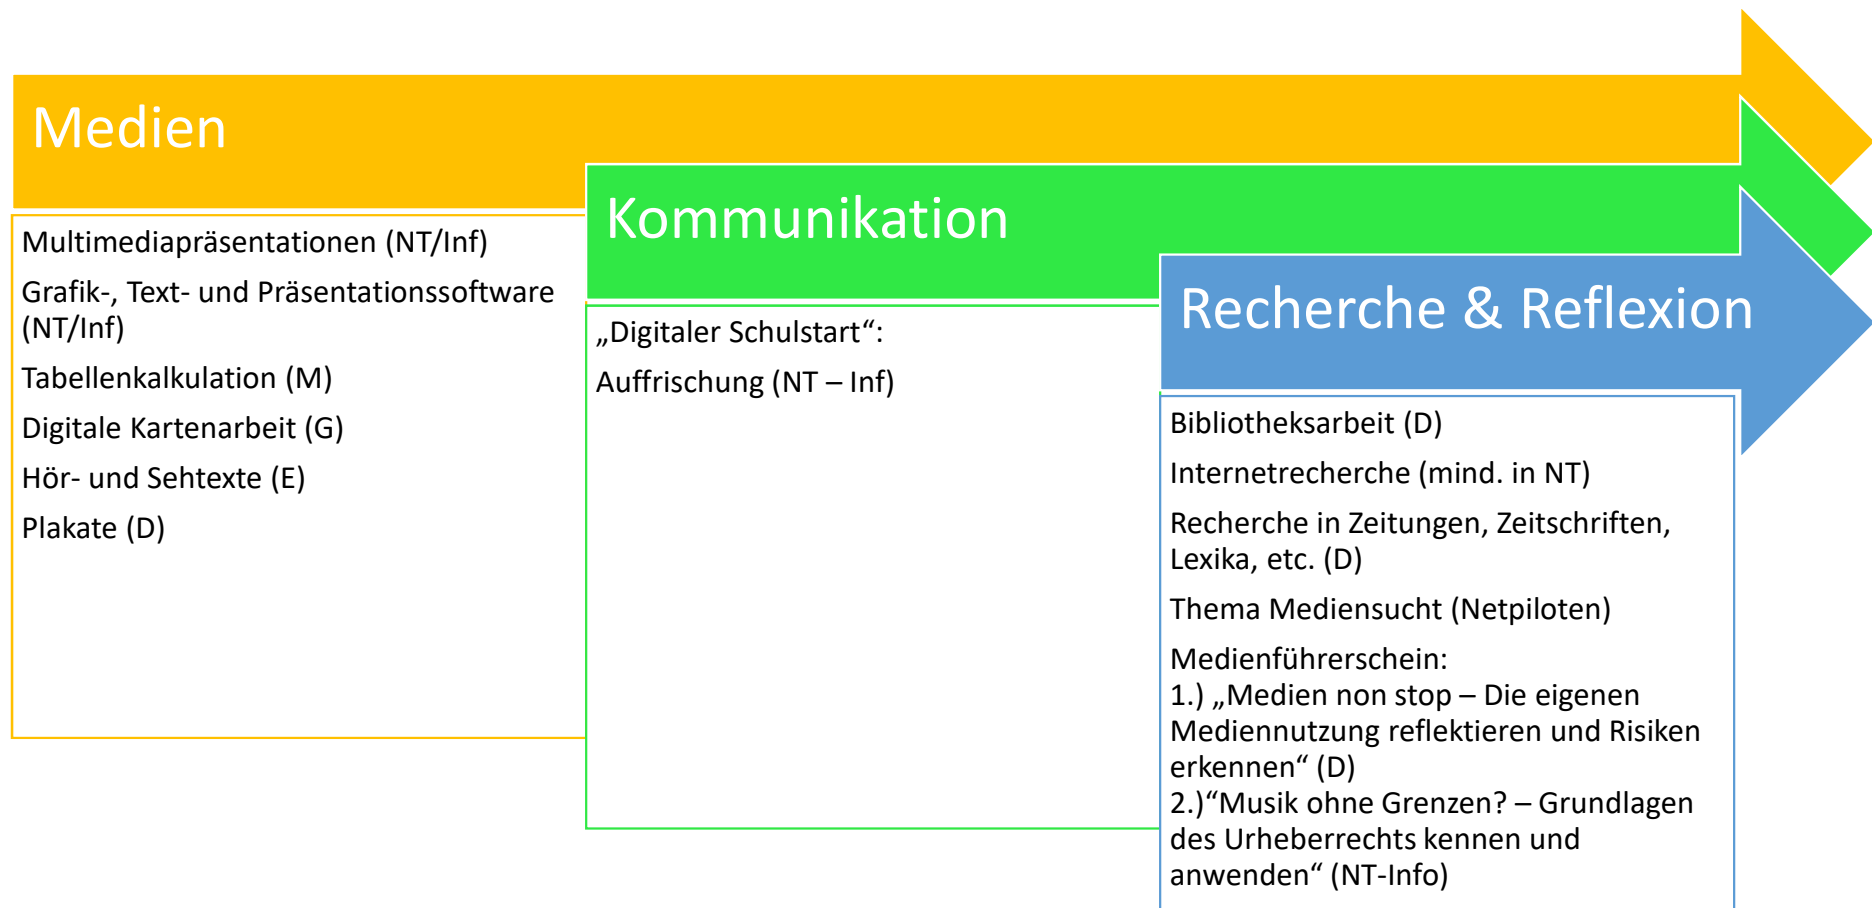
Medien

Multimediapräsentationen (NT/Inf)

Grafik-, Text- und Präsentationssoftware (NT/Inf)

Tabellenkalkulation (M)

Digitale Kartenarbeit (G)

Hör- und Sehtexte (E)

Plakate (D)

Kommunikation

„Digitaler Schulstart“:

Auffrischung (NT – Inf)

Recherche & Reflexion

Bibliotheksarbeit (D)

Internetrecherche (mind. in NT)

Recherche in Zeitungen, Zeitschriften, Lexika, etc. (D)

Thema Mediensucht (Netpiloten)

Medienführerschein:
1.) „Medien non stop – Die eigenen Mediennutzung reflektieren und Risiken erkennen“ (D)
2.)“Musik ohne Grenzen? – Grundlagen des Urheberrechts kennen und anwenden“ (NT-Info)